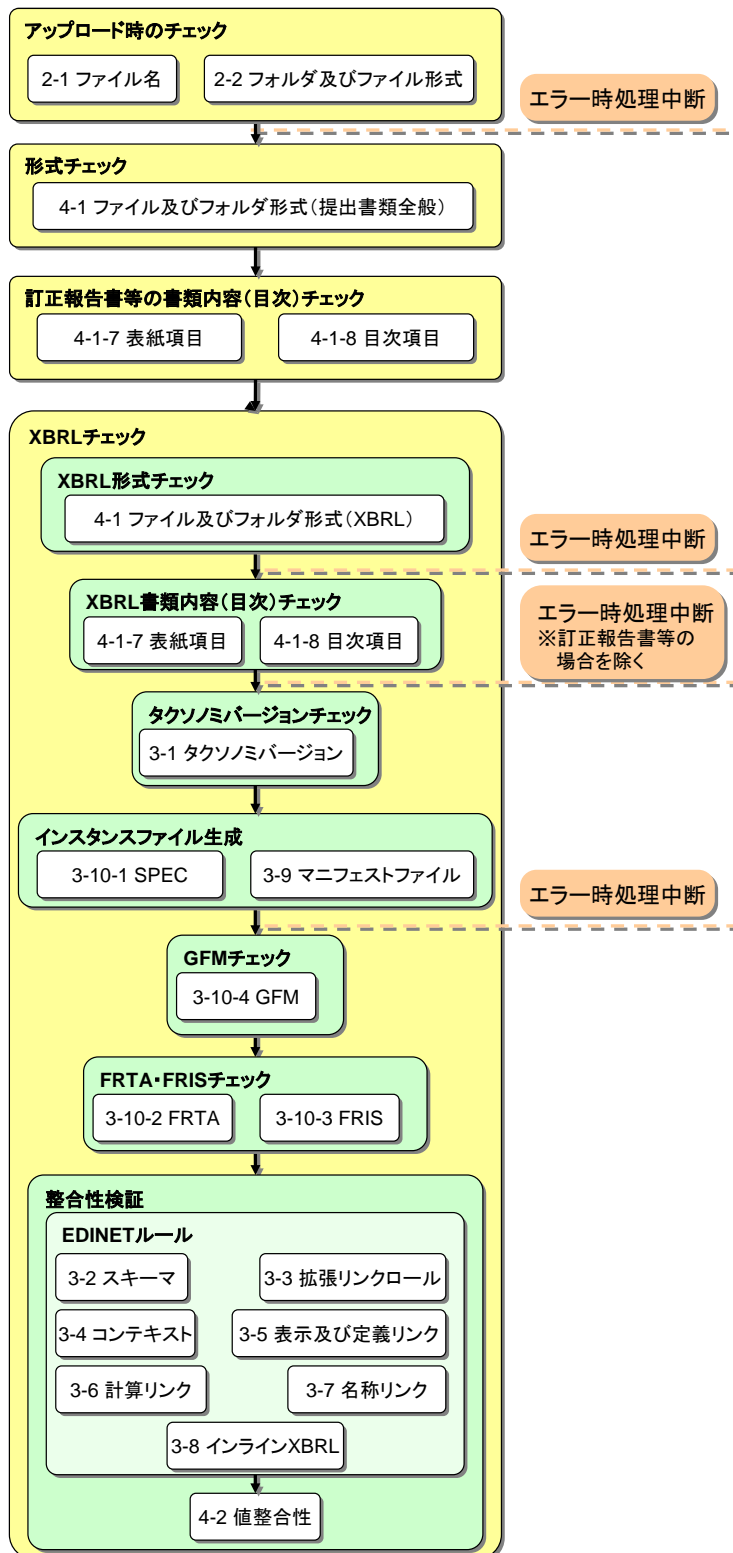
アップロード時のチェック

2-1 ファイル名

2-2 フォルダ及びファイル形式

エラー時処理中断

形式チェック

4-1 ファイル及びフォルダ形式(提出書類全般)

訂正報告書等の書類内容(目次)チェック

4-1-7 表紙項目

4-1-8 目次項目

XBRLチェック

XBRL形式チェック

4-1 ファイル及びフォルダ形式(XBRL)

エラー時処理中断

XBRL書類内容(目次)チェック

4-1-7 表紙項目

4-1-8 目次項目

エラー時処理中断
※訂正報告書等の場合を除く

タクソノミバージョンチェック

3-1 タクソノミバージョン

インスタンスファイル生成

3-10-1 SPEC

3-9 マニフェストファイル

エラー時処理中断

GFMチェック

3-10-4 GFM

FRTA・FRISチェック

3-10-2 FRTA

3-10-3 FRIS

整合性検証

EDINETルール

3-2 スキーマ

3-3 拡張リンクロール

3-4 コンテキスト

3-5 表示及び定義リンク

3-6 計算リンク

3-7 名称リンク

3-8 インラインXBRL

4-2 値整合性